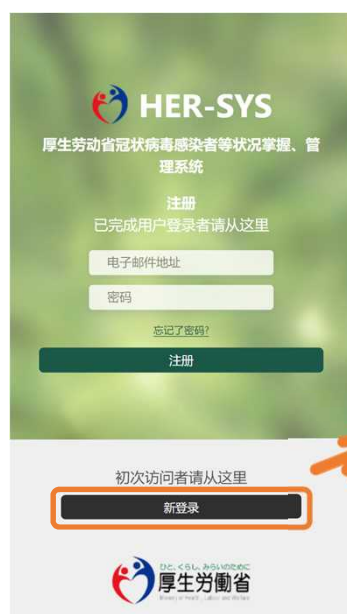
HER-SYS

厚生劳动省冠状病毒感染者等状况掌握、管理系统

注册
已完成用户登录者请从这里

电子邮件地址

密码

忘记了密码?

注册

初次访问者请从这里

新登录

ひと、くらし、みらいのために
厚生労働省
Ministry of Health, Labour and Welfare